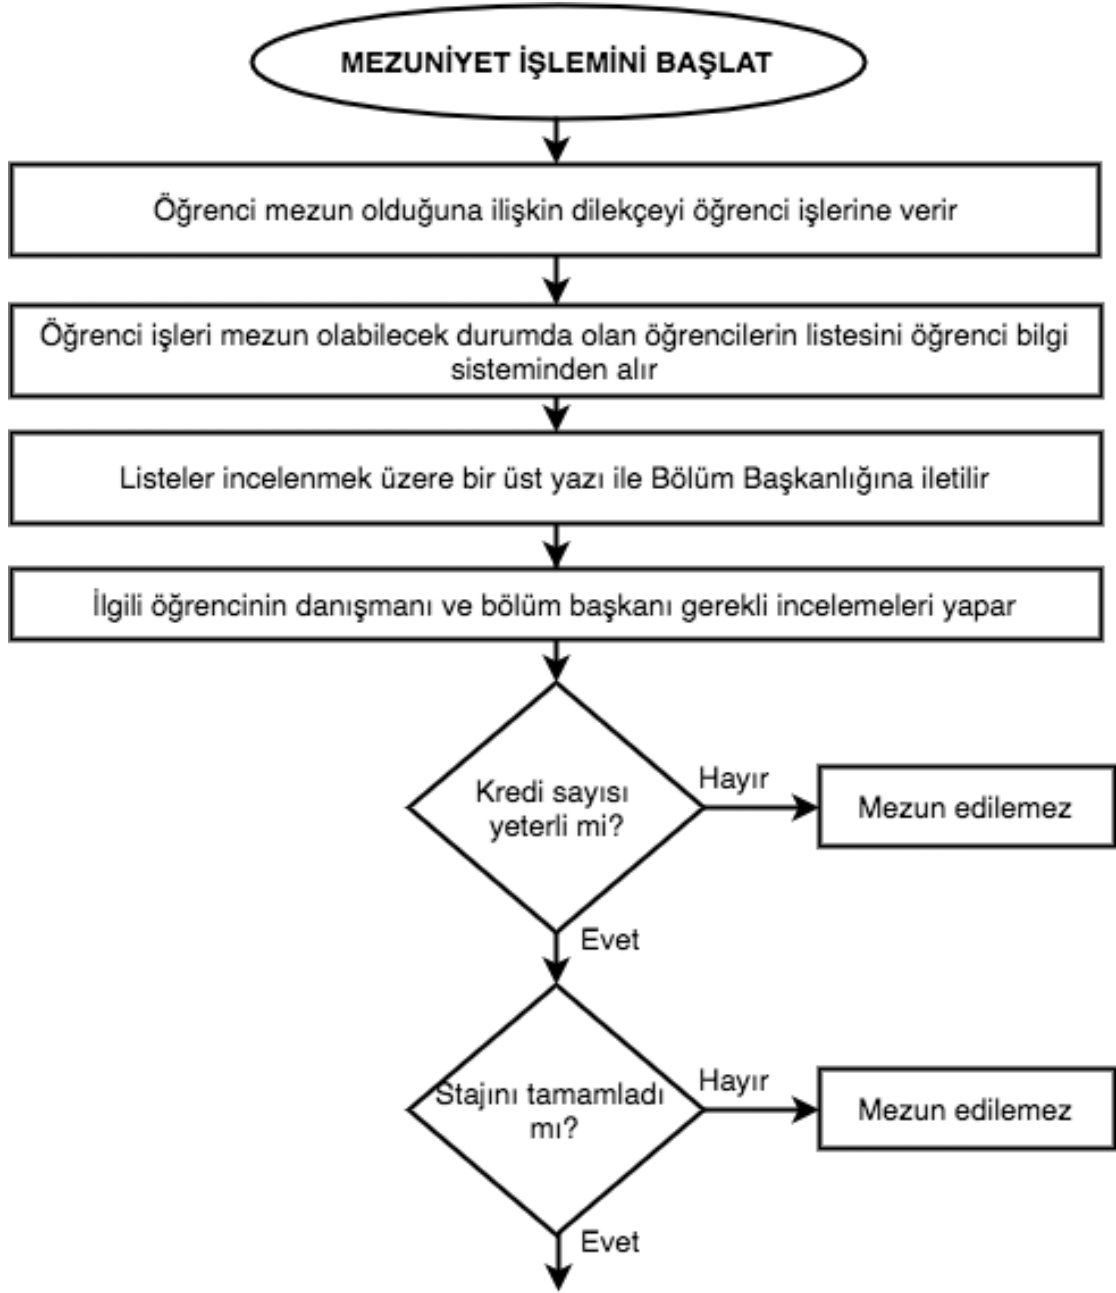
MEZUNİYET İŞLEMİNİ BAŞLAT

Öğrenci mezun olduğuna ilişkin dilekçeyi öğrenci işlerine verir

Öğrenci işleri mezun olabilecek durumda olan öğrencilerin listesini öğrenci bilgi sisteminden alır

Listeler incelenmek üzere bir üst yazı ile Bölüm Başkanlığına iletilir

İlgili öğrencinin danışmanı ve bölüm başkanı gerekli incelemeleri yapar

Kredi sayısı yeterli mi?

Hayır

Mezun edilemez

Evet

Stajını tamamladı mı?

Hayır

Mezun edilemez

Evet